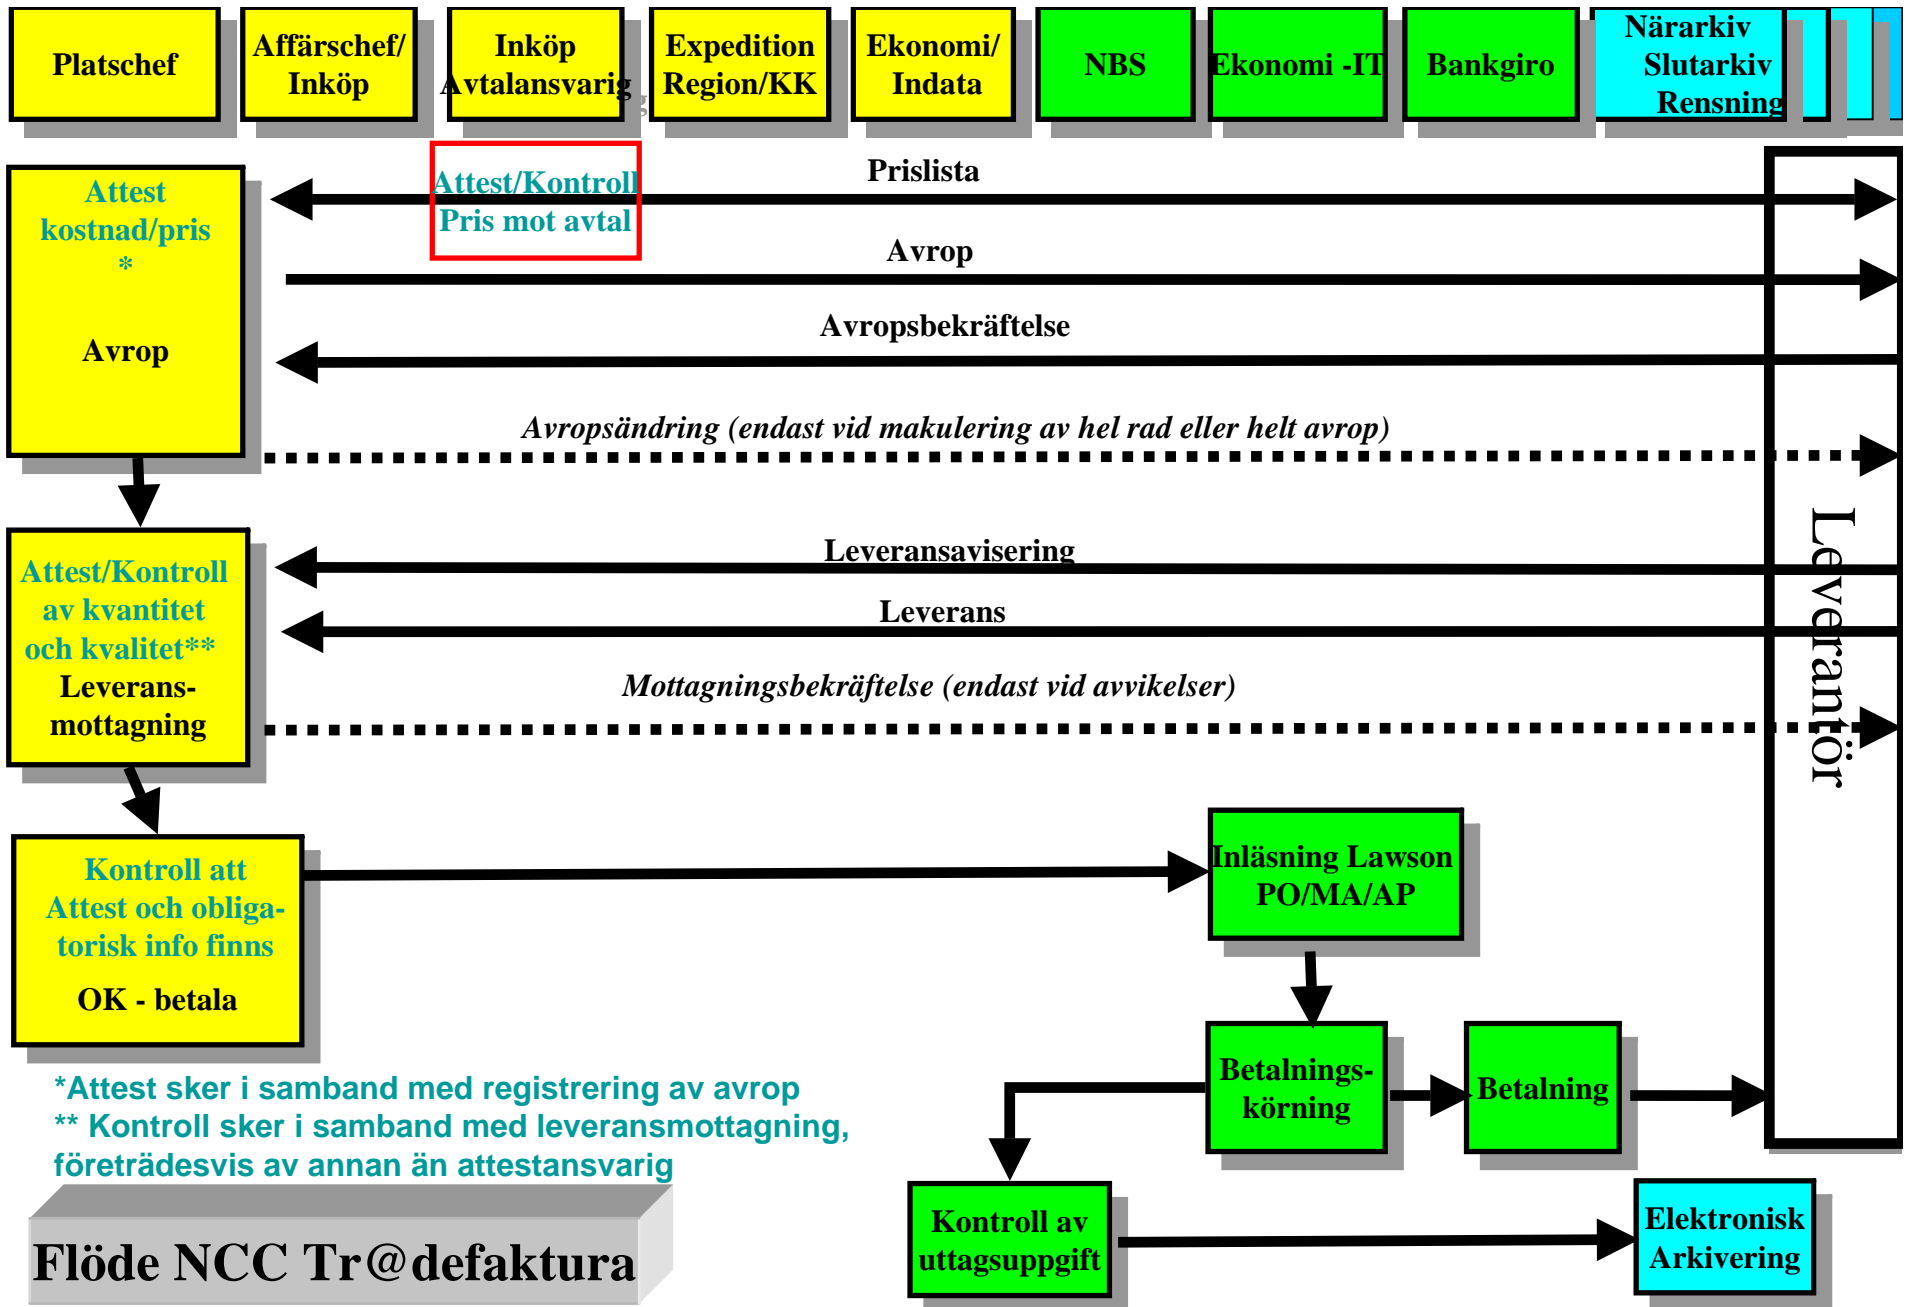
Platschef

Affärschef/ Inköp

Inköp Avtalansvarig

Expedition Region/KK

Ekonomi/ Indata

NBS

Ekonomi -IT

Bankgiro

Närarkiv Slutarkiv Rensning

Attest kostnad/pris *

Avrop

Attest/Kontroll Pris mot avtal

Prislista

Avrop

Avropsbekräftelse

Avropsändring (endast vid makulering av hel rad eller helt avrop)

Attest/Kontroll av kvantitet och kvalitet**

Leverans-mottagning

Leveransavisering

Leverans

Mottagningsbekräftelse (endast vid avvikelser)

Leverantör

Kontroll att Attest och obligatorisk info finns

OK - betala

Inläsning Lawson PO/MA/AP

Betalnings-körning

Betalning

*Attest sker i samband med registrering av avrop
** Kontroll sker i samband med leveransmottagning, företrädesvis av annan än attestansvarig

Flöde NCC Tr@defaktura

Kontroll av uttagsuppgift

Elektronisk Arkivering